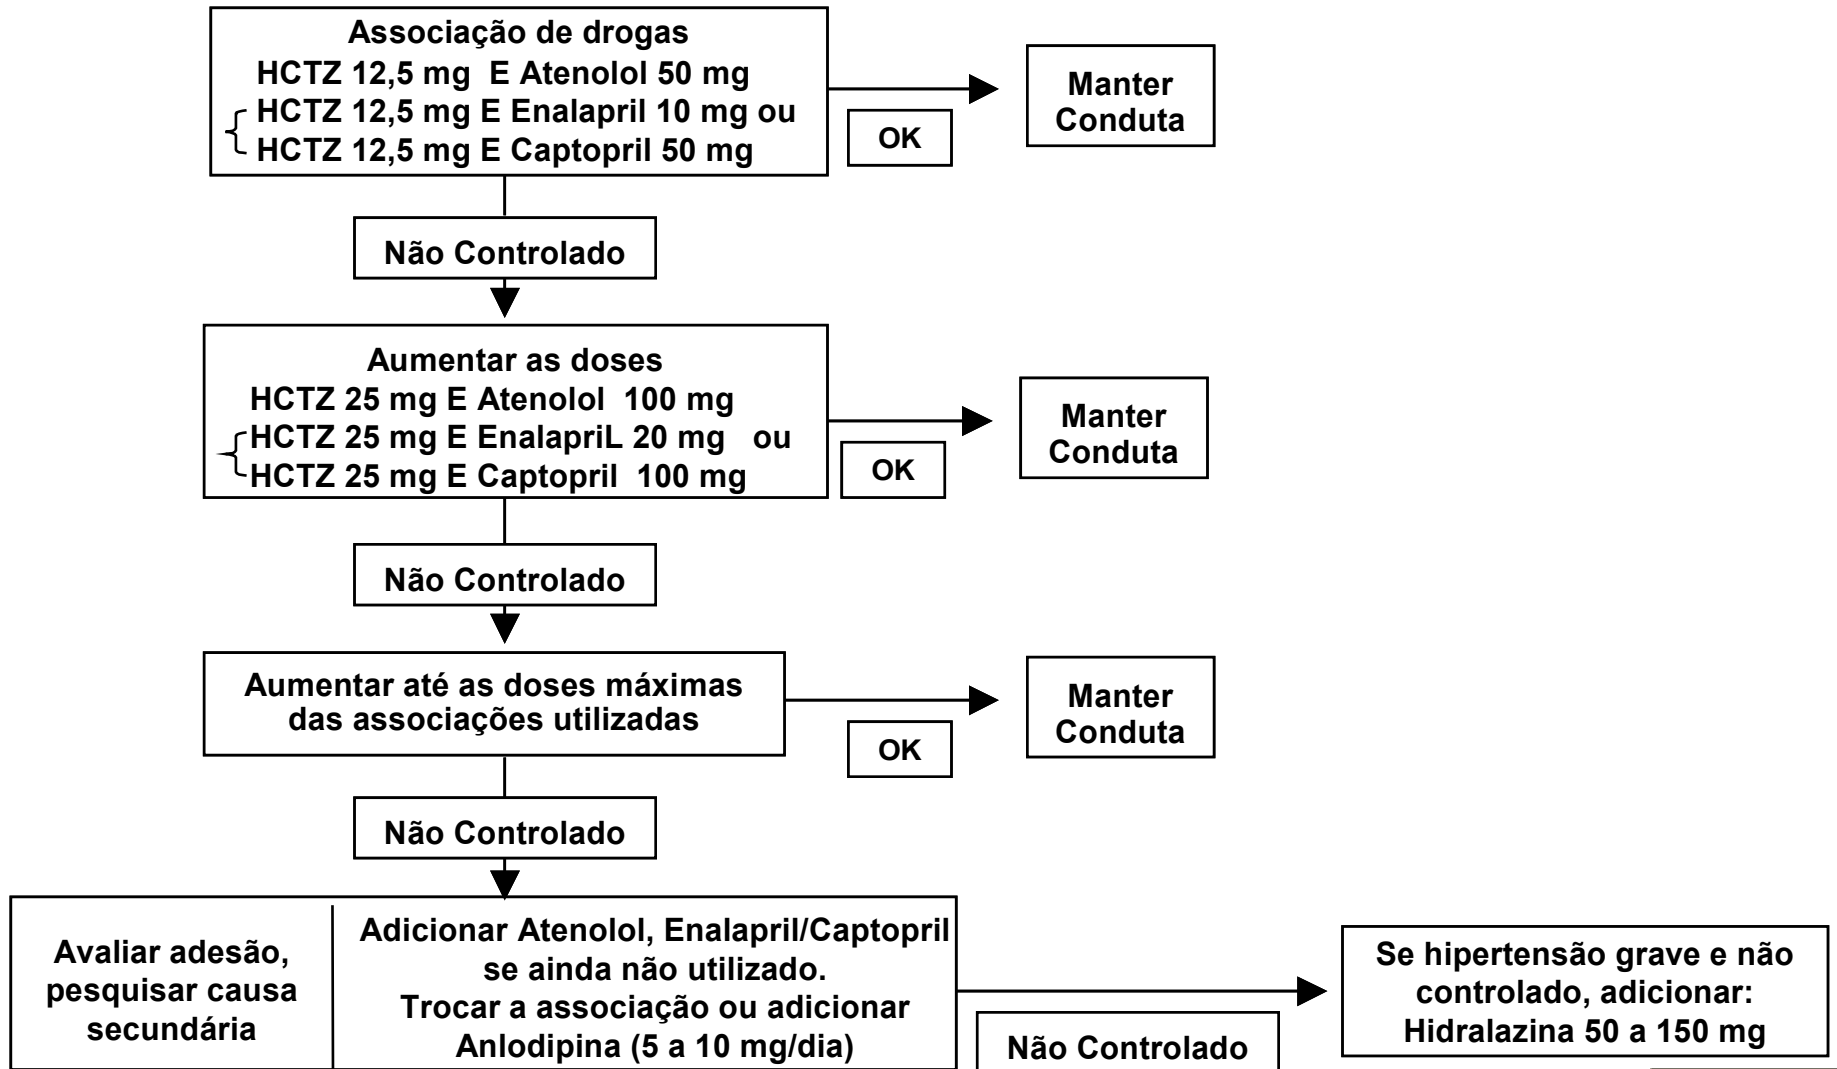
Associação de drogas
HCTZ 12,5 mg E Atenolol 50 mg
HCTZ 12,5 mg E Enalapril 10 mg ou
HCTZ 12,5 mg E Captopril 50 mg

OK

Manter Conduta

Não Controlado

Aumentar as doses
HCTZ 25 mg E Atenolol 100 mg
HCTZ 25 mg E EnalapriL 20 mg ou
HCTZ 25 mg E Captopril 100 mg

OK

Manter Conduta

Não Controlado

Aumentar até as doses máximas das associações utilizadas

OK

Manter Conduta

Não Controlado

Avaliar adesão, pesquisar causa secundária

Adicionar Atenolol, Enalapril/Captopril se ainda não utilizado.
Trocar a associação ou adicionar Anlodipina (5 a 10 mg/dia)

Não Controlado

Se hipertensão grave e não controlado, adicionar:
Hidralazina 50 a 150 mg